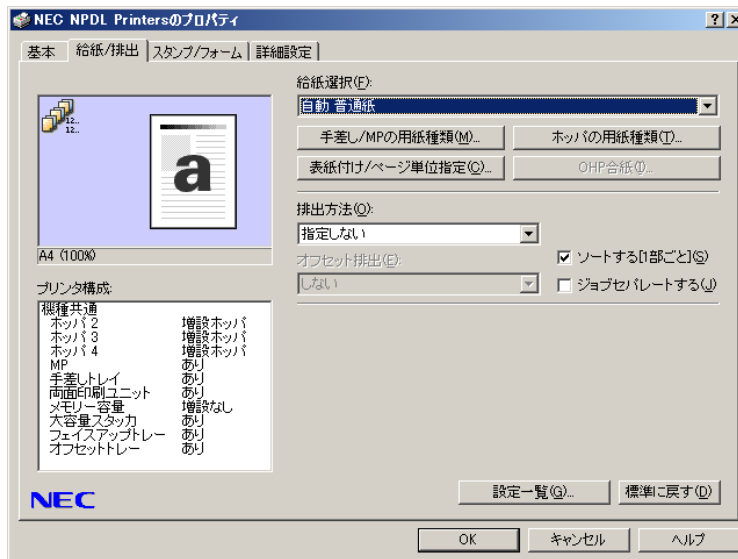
NEC NPDL Printersのプロパティ
?
×
基本
給紙/排出
スタンプ/フォーム
詳細設定
12..
12..
a
A4 (100%)
給紙選択(F):
自動 普通紙
手差し/MPの用紙種類(M)...
ホッパの用紙種類(T)...
表紙付け/ページ単位指定(C)...
OHP合紙(I)...
排出方法(O):
指定しない
ソートする[1部ごと](S)
オフセット排出(E):
しない
ジョブセパレートする(J)
プリンタ構成:

| 機種共通 | |
|---|---|
| ホッパ 2 | 増設ホッパ |
| ホッパ 3 | 増設ホッパ |
| ホッパ 4 | 増設ホッパ |
| MP | あり |
| 手差しトレイ | あり |
| 両面印刷ユニット | あり |
| メモリー容量 | 増設なし |
| 大容量スタッカ | あり |
| フェイスアップトレー | あり |
| オフセットトレー | あり |

NEC
設定一覧(G)...
標準に戻す(D)
OK
キャンセル
ヘルプ